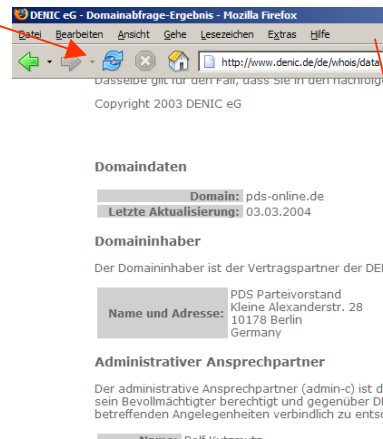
DENIC eG - Domainabfrage-Ergebnis - Mozilla Firefox

Datei Bearbeiten Ansicht Gehe Lesezeichen Extras Hilfe

http://www.denic.de/de/whois/data

Dasselbe gilt für den Fall, dass Sie in den nachfolg

Copyright 2003 DENIC eG

Domaindaten

| Domain: | pds-online.de |
|---|---|
| Letzte Aktualisierung: | 03.03.2004 |

Domaininhaber

Der Domaininhaber ist der Vertragspartner der DE

| Name und Adresse: | PDS Parteivorstand Kleine Alexanderstr. 28 10178 Berlin Germany |
|---|---|

Administrativer Ansprechpartner

Der administrative Ansprechpartner (admin-c) ist d sein Bevollmächtigter berechtigt und gegenüber DE betreffenden Angelegenheiten verbindlich zu ents

Name: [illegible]